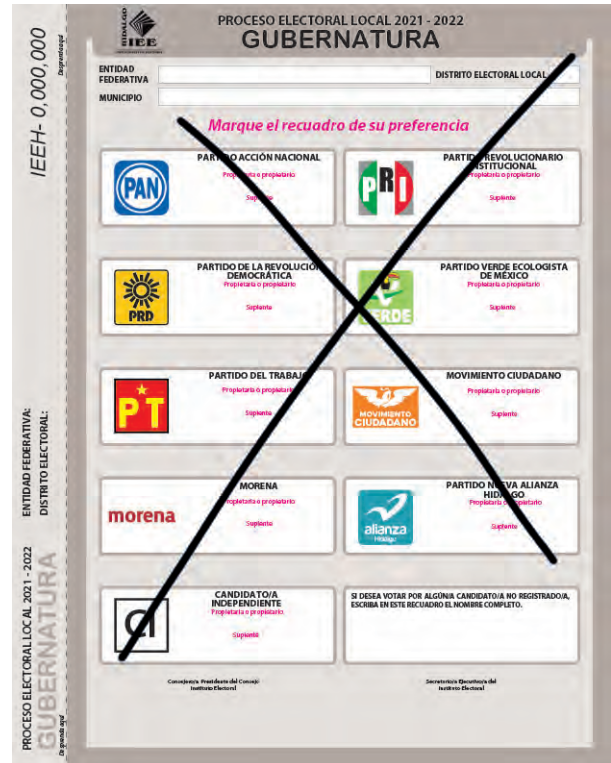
IEEH- 0,000,000

Desprenda aquí

ENTIDAD FEDERATIVA:
DISTRITO ELECTORAL:

PROCESO ELECTORAL LOCAL 2021 - 2022
GUBERNATURA

Desprenda aquí

HIDALGO
IEE

PROCESO ELECTORAL LOCAL 2021 - 2022
GUBERNATURA

ENTIDAD FEDERATIVA
DISTRITO ELECTORAL LOCAL
MUNICIPIO

Marque el recuadro de su preferencia

PAN
PARTIDO ACCIÓN NACIONAL
Propietaria o propietario
Suplente

PRI
PARTIDO REVOLUCIONARIO INSTITUCIONAL
Propietaria o propietario
Suplente

PRD
PARTIDO DE LA REVOLUCIÓN DEMOCRÁTICA
Propietaria o propietario
Suplente

VERDE
PARTIDO VERDE ECOLOGISTA DE MÉXICO
Propietaria o propietario
Suplente

PT
PARTIDO DEL TRABAJO
Propietaria o propietario
Suplente

MOVIMIENTO CIUDADANO
MOVIMIENTO CIUDADANO
Propietaria o propietario
Suplente

morena
MORENA
Propietaria o propietario
Suplente

alianza Hidalgo
PARTIDO NUEVA ALIANZA HIDALGO
Propietaria o propietario
Suplente

CI
CANDIDATO/A INDEPENDIENTE
Propietaria o propietario
Suplente

SI DESEA VOTAR POR ALGÚN/A CANDIDATO/A NO REGISTRADO/A, ESCRIBA EN ESTE RECUADRO EL NOMBRE COMPLETO.

Consejera/o Presidenta del Consejo Instituto Electoral

Secretaria/o Ejecutiva/o del Instituto Electoral